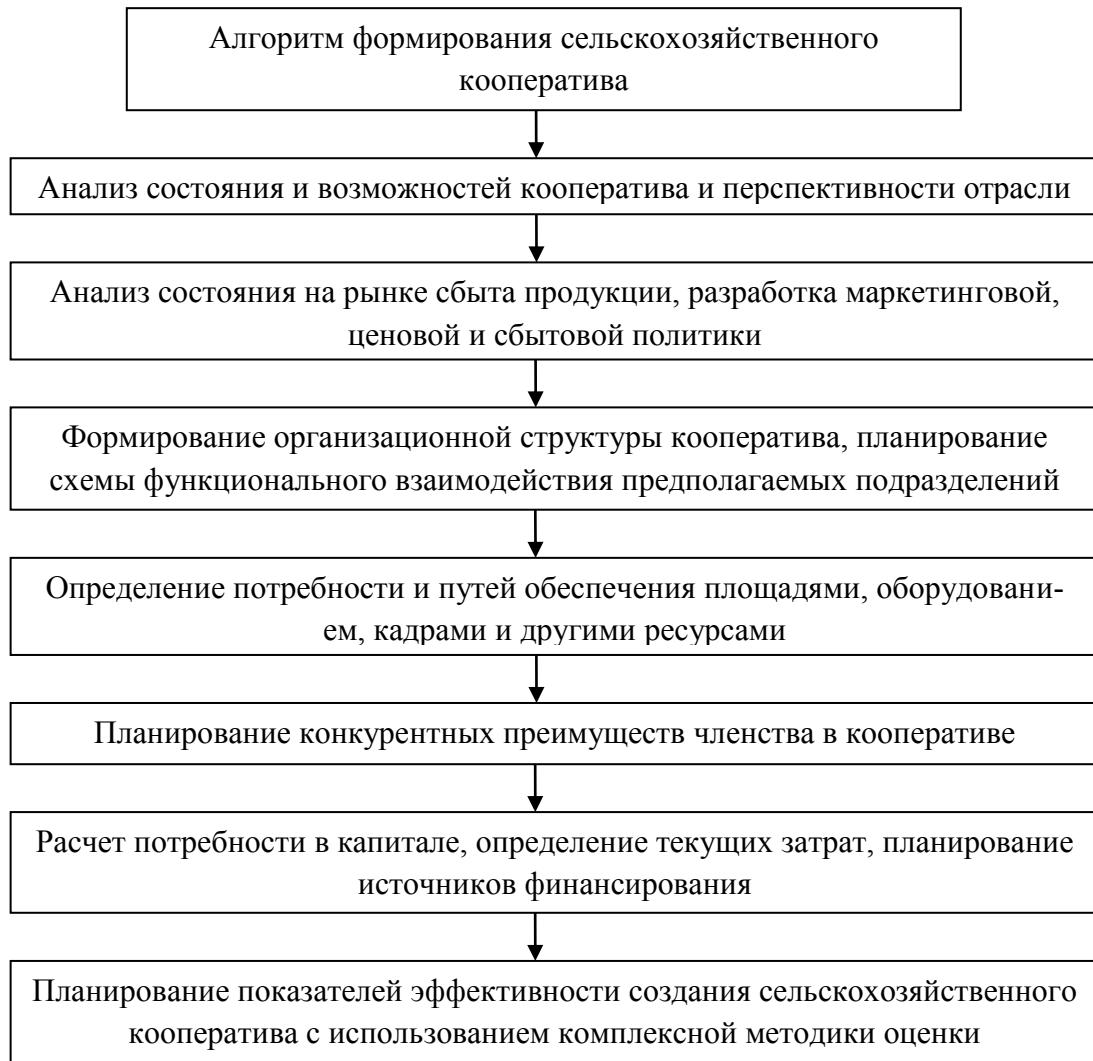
Алгоритм формирования сельскохозяйственного кооператива

Анализ состояния и возможностей кооператива и перспективности отрасли

Анализ состояния на рынке сбыта продукции, разработка маркетинговой, ценовой и сбытовой политики

Формирование организационной структуры кооператива, планирование схемы функционального взаимодействия предполагаемых подразделений

Определение потребности и путей обеспечения площадями, оборудованием, кадрами и другими ресурсами

Планирование конкурентных преимуществ членства в кооперативе

Расчет потребности в капитале, определение текущих затрат, планирование источников финансирования

Планирование показателей эффективности создания сельскохозяйственного кооператива с использованием комплексной методики оценки